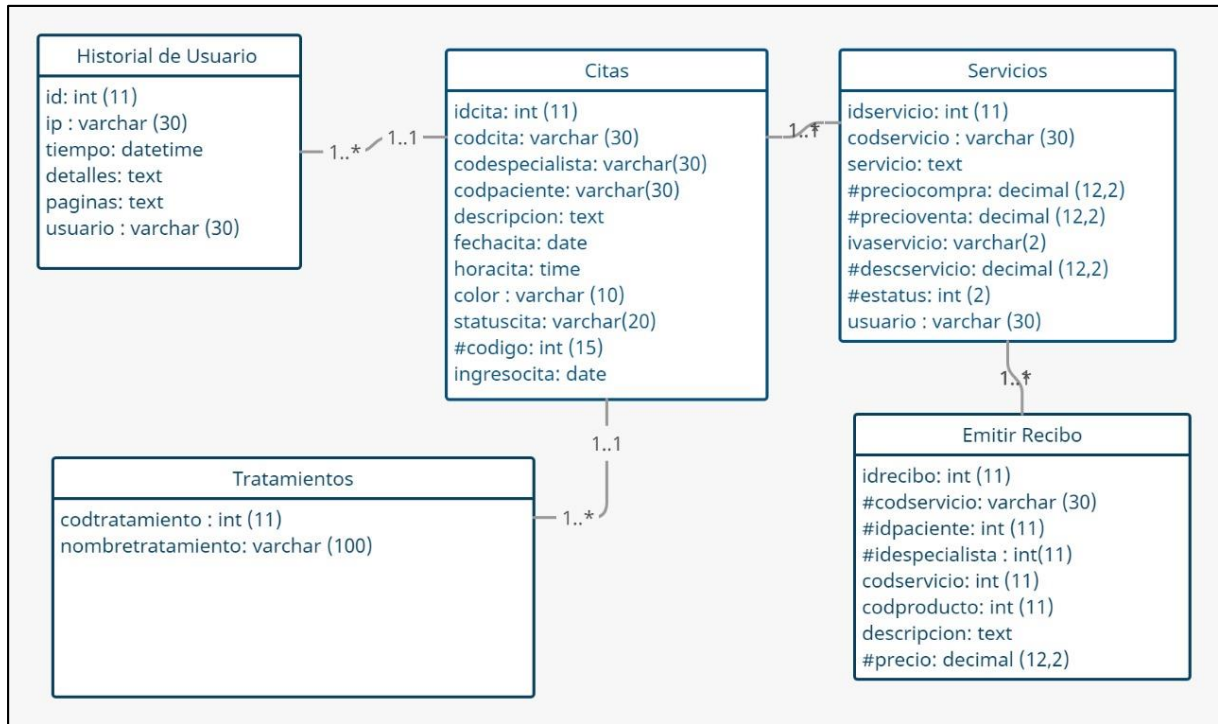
Historial de Usuario

id: int (11)
ip : varchar (30)
tiempo: datetime
detalles: text
paginas: text
usuario : varchar (30)

1..*

1..1

Citas

idcita: int (11)
codcita: varchar (30)
codespecialista: varchar(30)
codpaciente: varchar(30)
descripcion: text
fechacita: date
horacita: time
color : varchar (10)
statuscita: varchar(20)
#codigo: int (15)
ingresocita: date

1..*

Servicios

idservicio: int (11)
codservicio : varchar (30)
servicio: text
#preciocompra: decimal (12,2)
#precioventa: decimal (12,2)
ivaservicio: varchar(2)
#descservicio: decimal (12,2)
#estatus: int (2)
usuario : varchar (30)

1..*

Emitir Recibo

idrecibo: int (11)
#codservicio: varchar (30)
#idpaciente: int (11)
#idespecialista : int(11)
codservicio: int (11)
codproducto: int (11)
descripcion: text
#precio: decimal (12,2)

1..1

Tratamientos

codtratamiento : int (11)
nombretratamiento: varchar (100)

1..*